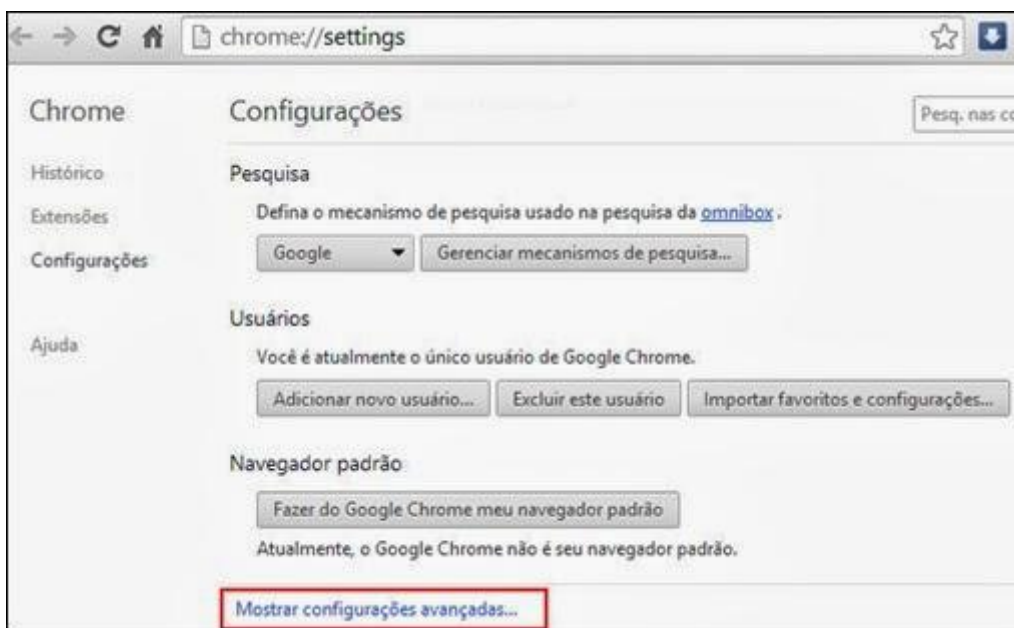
chrome://settings

Chrome

Histórico

Extensões

Configurações

Ajuda

Configurações

Pesq. nas c

Pesquisa

Defina o mecanismo de pesquisa usado na pesquisa da omnibox .

Google

Gerenciar mecanismos de pesquisa...

Usuários

Você é atualmente o único usuário de Google Chrome.

Adicionar novo usuário...

Excluir este usuário

Importar favoritos e configurações...

Navegador padrão

Fazer do Google Chrome meu navegador padrão

Atualmente, o Google Chrome não é seu navegador padrão.

Mostrar configurações avançadas...